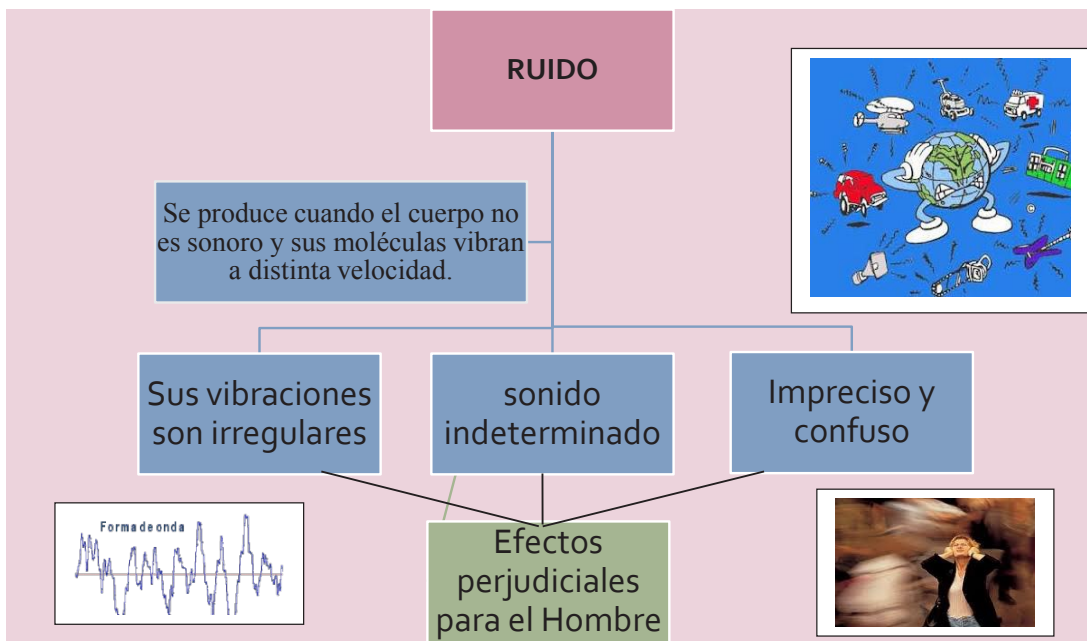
RUIDO

Se produce cuando el cuerpo no es sonoro y sus moléculas vibran a distinta velocidad.

Sus vibraciones son irregulares

sonido indeterminado

Impreciso y confuso

Formadeonda

Efectos perjudiciales para el Hombre